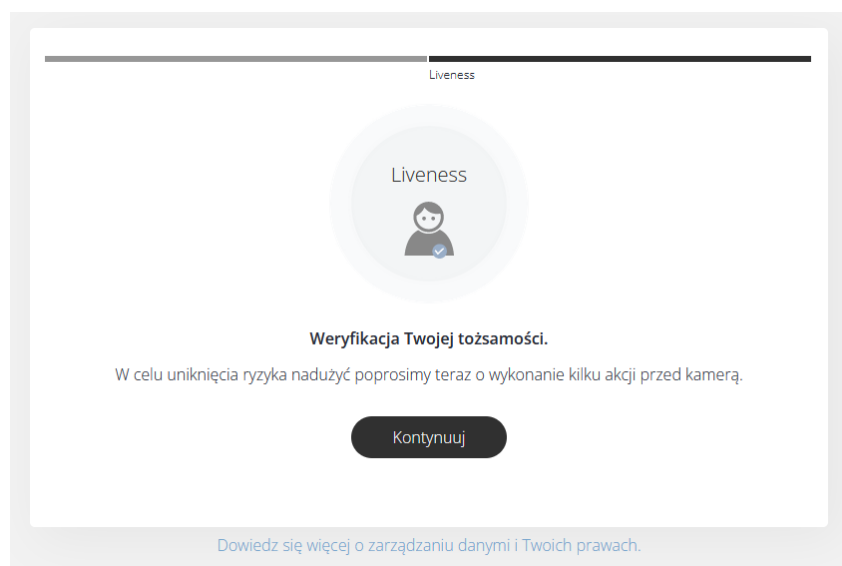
Liveness

Liveness

**Weryfikacja Twojej tożsamości.**

W celu uniknięcia ryzyka nadużyć poprosimy teraz o wykonanie kilku akcji przed kamerą.

Kontynuuj

Dowiedz się więcej o zarządzaniu danymi i Twoich prawach.